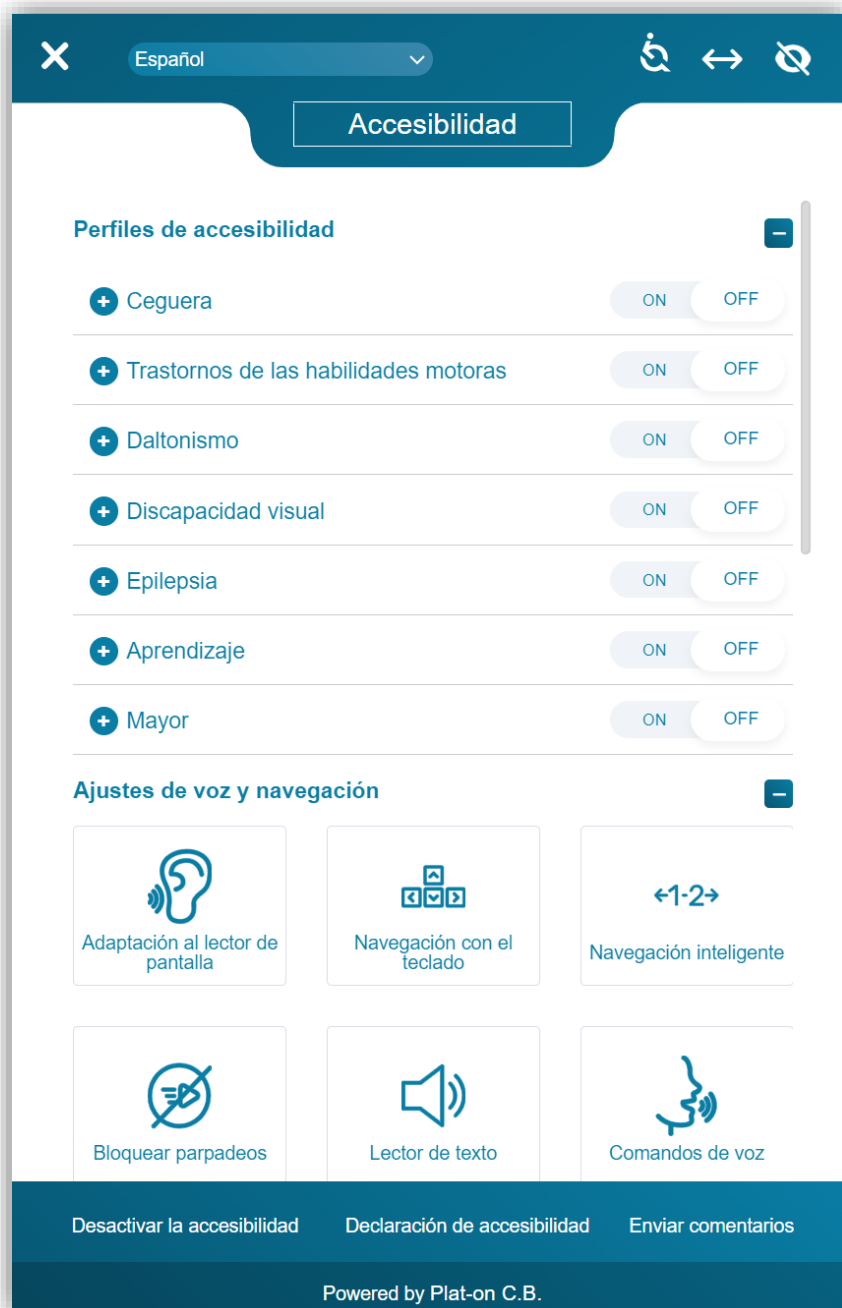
Español

Accesibilidad

Perfiles de accesibilidad

Ceguera ON OFF

Trastornos de las habilidades motoras ON OFF

Daltonismo ON OFF

Discapacidad visual ON OFF

Epilepsia ON OFF

Aprendizaje ON OFF

Mayor ON OFF

Ajustes de voz y navegación

Adaptación al lector de pantalla

Navegación con el teclado

←1-2→

Navegación inteligente

Bloquear parpadeos

Lector de texto

Comandos de voz

Desactivar la accesibilidad

Declaración de accesibilidad

Enviar comentarios

Powered by Plat-on C.B.